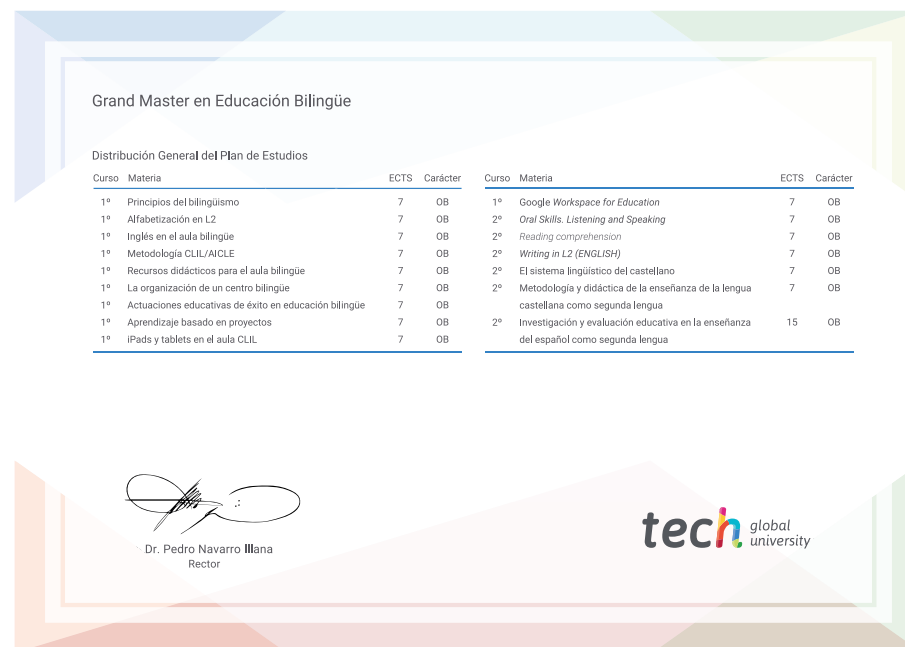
Grand Master en Educación Bilingüe

Distribución General del Plan de Estudios

| Curso | Materia | ECTS | Carácter |
|---|---|---|---|
| 1º | Principios del bilingüismo | 7 | OB |
| 1º | Alfabetización en L2 | 7 | OB |
| 1º | Inglés en el aula bilingüe | 7 | OB |
| 1º | Metodología CLIL/AICLE | 7 | OB |
| 1º | Recursos didácticos para el aula bilingüe | 7 | OB |
| 1º | La organización de un centro bilingüe | 7 | OB |
| 1º | Actuaciones educativas de éxito en educación bilingüe | 7 | OB |
| 1º | Aprendizaje basado en proyectos | 7 | OB |
| 1º | iPads y tablets en el aula CLIL | 7 | OB |

| Curso | Materia | ECTS | Carácter |
|---|---|---|---|
| 1º | Google Workspace for Education | 7 | OB |
| 2º | Oral Skills. Listening and Speaking | 7 | OB |
| 2º | Reading comprehension | 7 | OB |
| 2º | Writing in L2 (ENGLISH) | 7 | OB |
| 2º | El sistema lingüístico del castellano | 7 | OB |
| 2º | Metodología y didáctica de la enseñanza de la lengua castellana como segunda lengua | 7 | OB |
| 2º | Investigación y evaluación educativa en la enseñanza del español como segunda lengua | 15 | OB |

Dr. Pedro Navarro Illana
Rector

tech global university